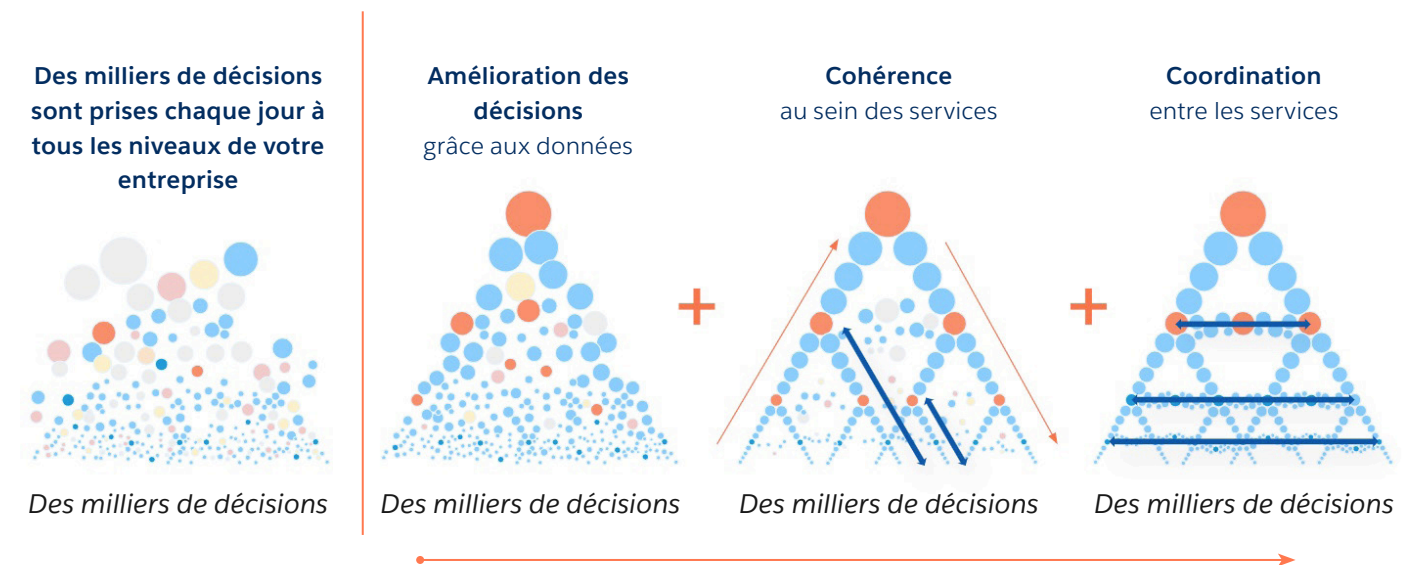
Des milliers de décisions sont prises chaque jour à tous les niveaux de votre entreprise

Des milliers de décisions

Amélioration des décisions
grâce aux données

Des milliers de décisions

+

Cohérence
au sein des services

Des milliers de décisions

+

Coordination
entre les services

Des milliers de décisions